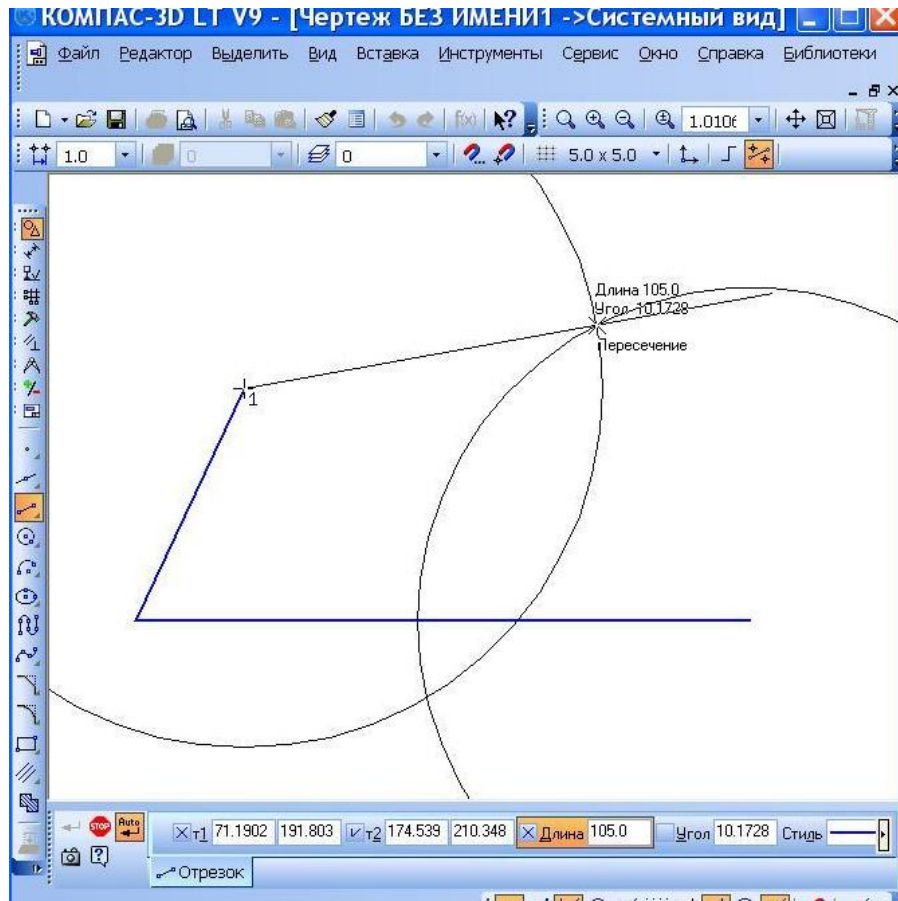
КОМПАС-3D LT V9 - [Чертеж БЕЗ ИМЕНИ1 ->Системный вид]

Файл Редактор Выделить Вид Вставка Инструменты Сервис Окно Справка Библиотеки

1.0106

1.0 0 0 5.0 x 5.0

Длина 105.0
Угол 10.1728
Пересечение

1

Auto

т1 71.1902 191.803 т2 174.539 210.348 Длина 105.0 Угол 10.1728 Стиль

Отрезок